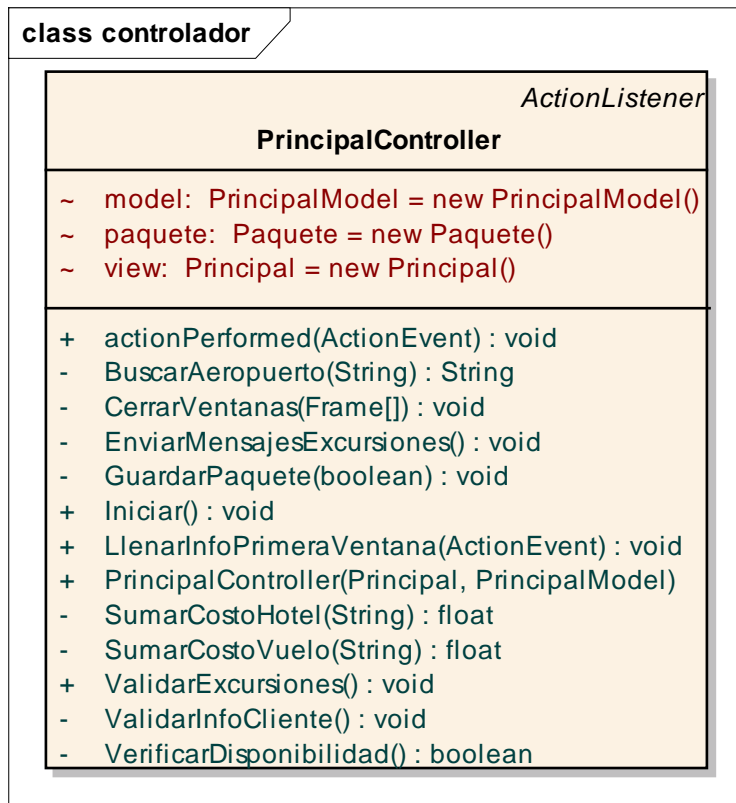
class controlador

ActionListener
PrincipalController

~ model: PrincipalModel = new PrincipalModel()
~ paquete: Paquete = new Paquete()
~ view: Principal = new Principal()

+ actionPerformed(ActionEvent) : void
- BuscarAeropuerto(String) : String
- CerrarVentanas(Frame[]) : void
- EnviarMensajesExcursiones() : void
- GuardarPaquete(boolean) : void
+ Iniciar() : void
+ LlenarInfoPrimeraVentana(ActionEvent) : void
+ PrincipalController(Principal, PrincipalModel)
- SumarCostoHotel(String) : float
- SumarCostoVuelo(String) : float
+ ValidarExcursiones() : void
- ValidarInfoCliente() : void
- VerificarDisponibilidad() : boolean